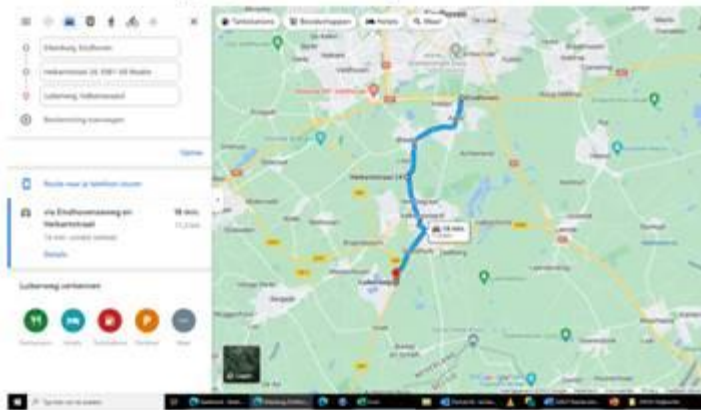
Eikenburg, Eindhoven

Heikantstraat 14, 5581 GB Waalre

Luikerweg, Valkenswaard

Bestemming toevoegen

Opties

Route naar je telefoon sturen

via Eindhovenseweg en Heikantstraat

18 min

11,3 km

Details

Luikerweg verkennen

Restaurants

Hotels

Tankstations

Parkeren

Meer

Tankstations

Boodschappen

Hotels

Meer

Eindhoven

Heikantstraat 14

18 min.

Valkenswaard

Lagen

Typ hier om te zoeken